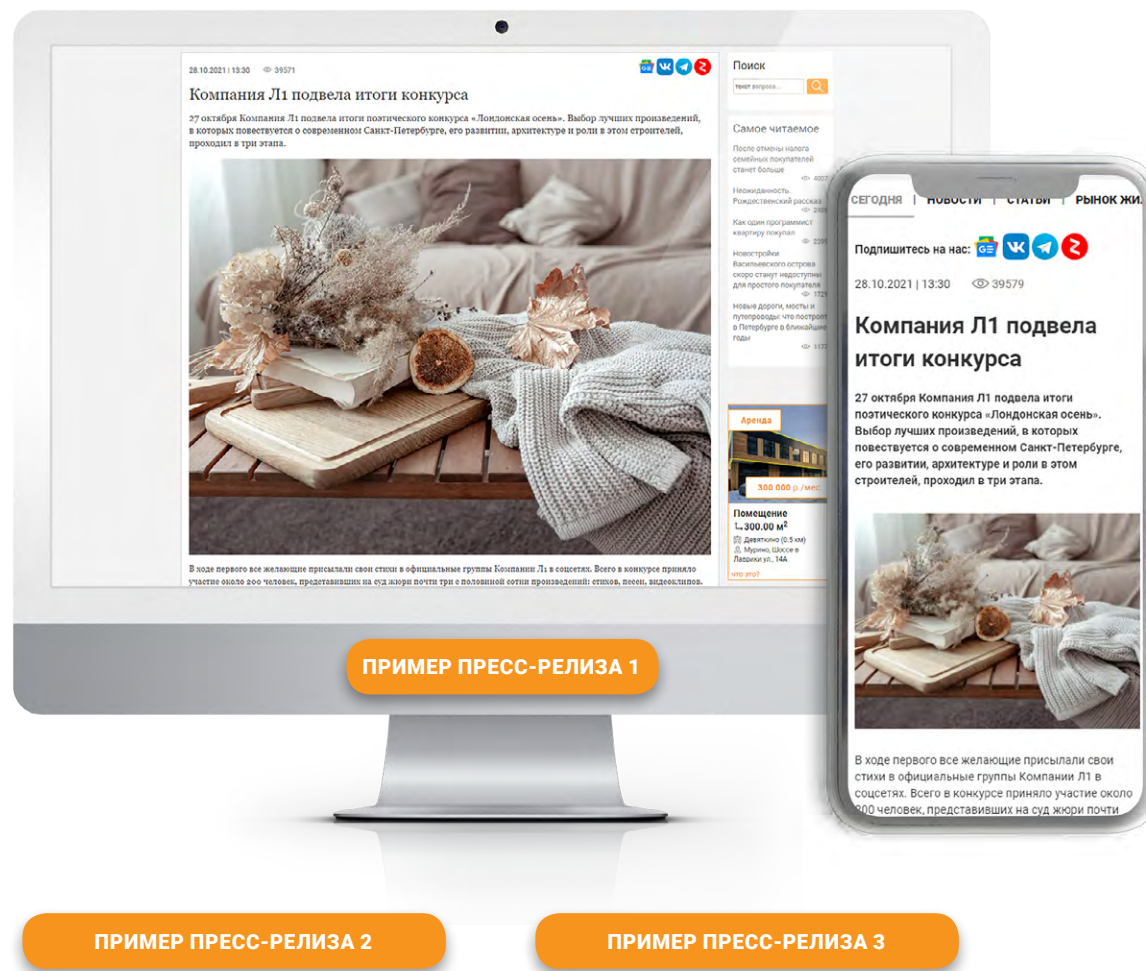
28.10.2021 | 13:30 39571

Компания Л1 подвела итоги конкурса

27 октября Компания Л1 подвела итоги поэтического конкурса «Лондонская осень». Выбор лучших произведений, в которых повествуется о современном Санкт-Петербурге, его развитии, архитектуре и роли в этом строителей, проходил в три этапа.

В ходе первого все желающие присылали свои стихи в официальные группы Компании Л1 в соцсетях. Всего в конкурсе приняло участие около 200 человек, представивших на суд жюри почти три с половиной сотни произведений: стихов, песен, видеоклипов.

Поиск

текст вопроса...

Самое читаемое

После отмены налога семейных покупателей станет больше
4007

Неожиданность Рождественский рассказ
2488

Как один программист квартиру покупал
2391

Новостройки Васильевского острова скоро станут недоступны для простого покупателя
1729

Новые дороги, мосты и путепроводы: что построят в Петербурге в ближайшие годы
1173

Аренда

300 000 р./мес

Помещение
1 300.00 м$^2$
Девяткино (0.5 км)
Мурино, Шоссе в Лаврики ул., 14А

что это?

СЕГОДНЯ | НОВОСТИ | СТАТЬИ | РЫНОК ЖИ

Подпишитесь на нас:

28.10.2021 | 13:30 39579

Компания Л1 подвела итоги конкурса

27 октября Компания Л1 подвела итоги поэтического конкурса «Лондонская осень». Выбор лучших произведений, в которых повествуется о современном Санкт-Петербурге, его развитии, архитектуре и роли в этом строителей, проходил в три этапа.

В ходе первого все желающие присылали свои стихи в официальные группы Компании Л1 в соцсетях. Всего в конкурсе приняло участие около 200 человек, представивших на суд жюри почти

ПРИМЕР ПРЕСС-РЕЛИЗА 1

ПРИМЕР ПРЕСС-РЕЛИЗА 2

ПРИМЕР ПРЕСС-РЕЛИЗА 3